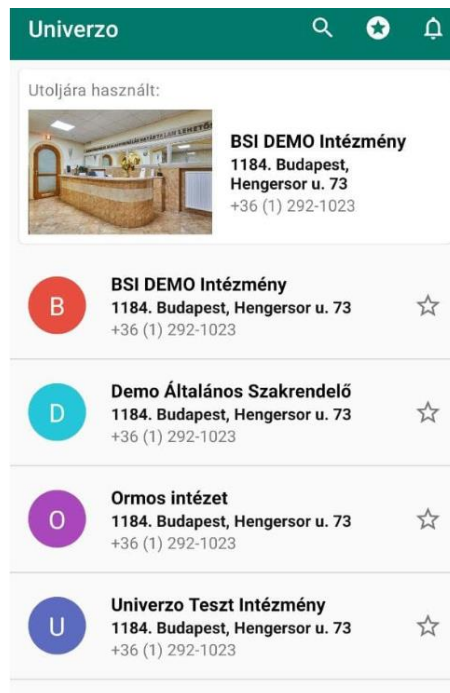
Univerzo

Utoljára használt:

BSI DEMO Intézmény
1184. Budapest, Hengersor u. 73
+36 (1) 292-1023

B
BSI DEMO Intézmény
1184. Budapest, Hengersor u. 73
+36 (1) 292-1023

D
Demo Általános Szakrendelő
1184. Budapest, Hengersor u. 73
+36 (1) 292-1023

O
Ormos intézet
1184. Budapest, Hengersor u. 73
+36 (1) 292-1023

U
Univerzo Teszt Intézmény
1184. Budapest, Hengersor u. 73
+36 (1) 292-1023